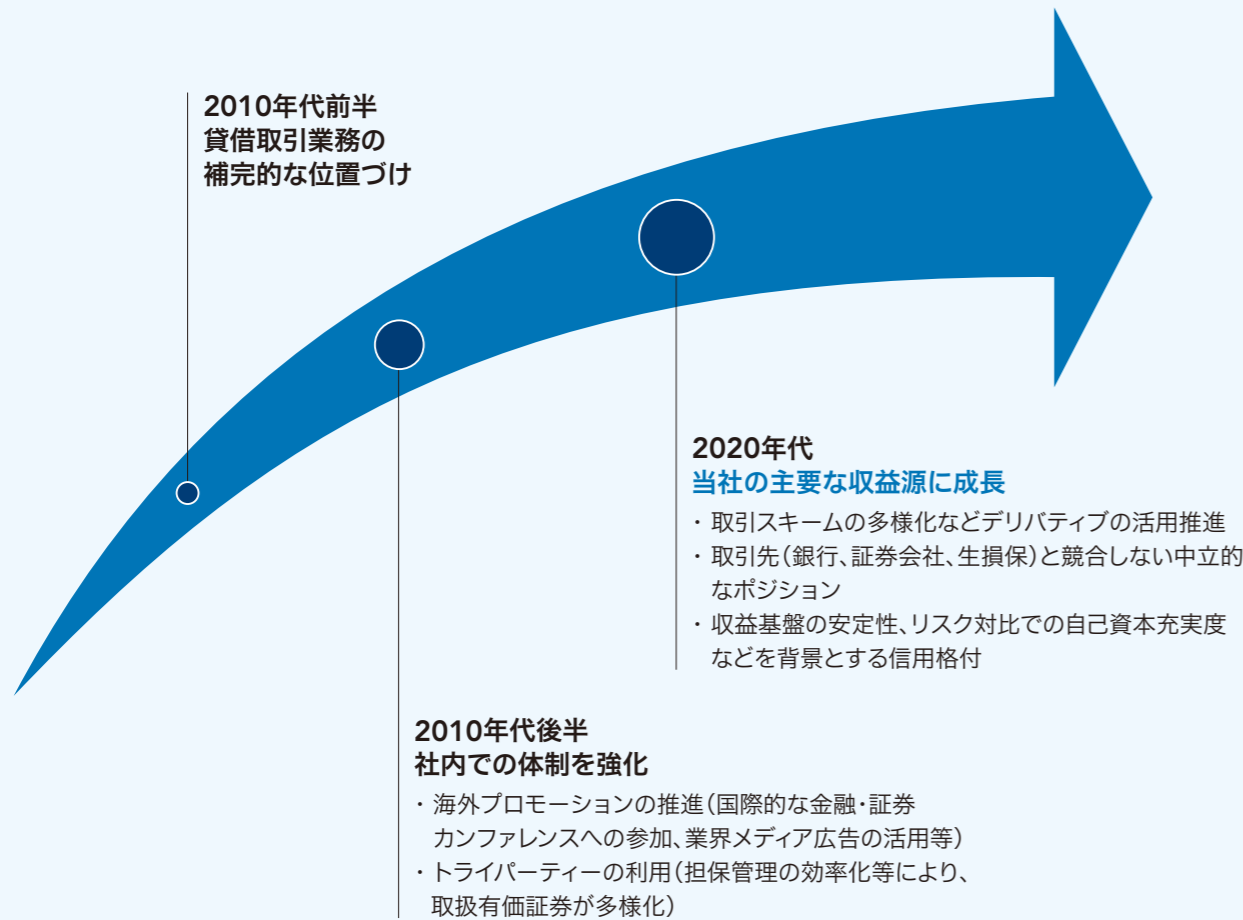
2010年代前半
貸借取引業務の
補完的な位置づけ

2020年代
当社の主要な収益源に成長

・取引スキームの多様化などデリバティブの活用推進
・取引先(銀行、証券会社、生損保)と競合しない中立的なポジション
・収益基盤の安定性、リスク対比での自己資本充実度などを背景とする信用格付

2010年代後半
社内での体制を強化

・海外プロモーションの推進(国際的な金融・証券カンファレンスへの参加、業界メディア広告の活用等)
・トライパーティーの利用(担保管理の効率化等により、取扱有価証券が多様化)